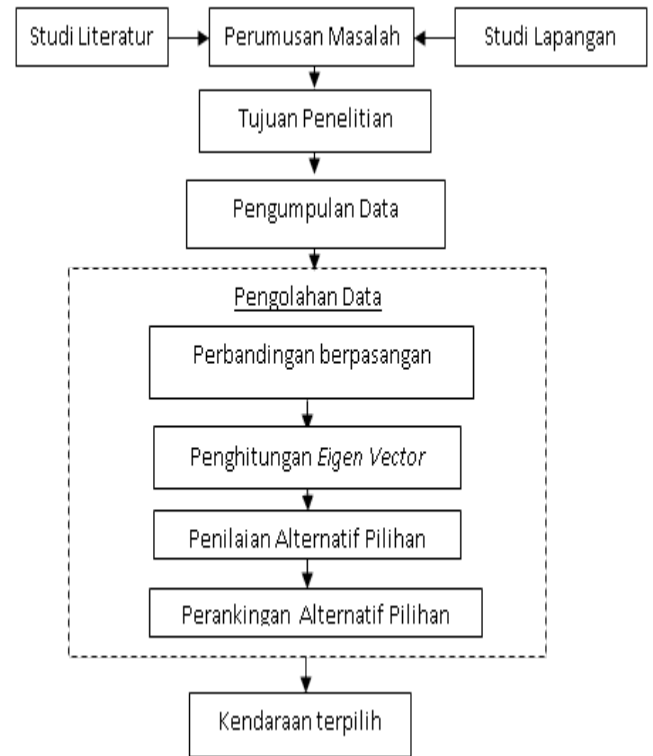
Studi Literatur

Perumusan Masalah

Studi Lapangan

Tujuan Penelitian

Pengumpulan Data

Pengolahan Data

Perbandingan berpasangan

Penghitungan *Eigen Vector*

Penilaian Alternatif Pilihan

Perankingan Alternatif Pilihan

Kendaraan terpilih